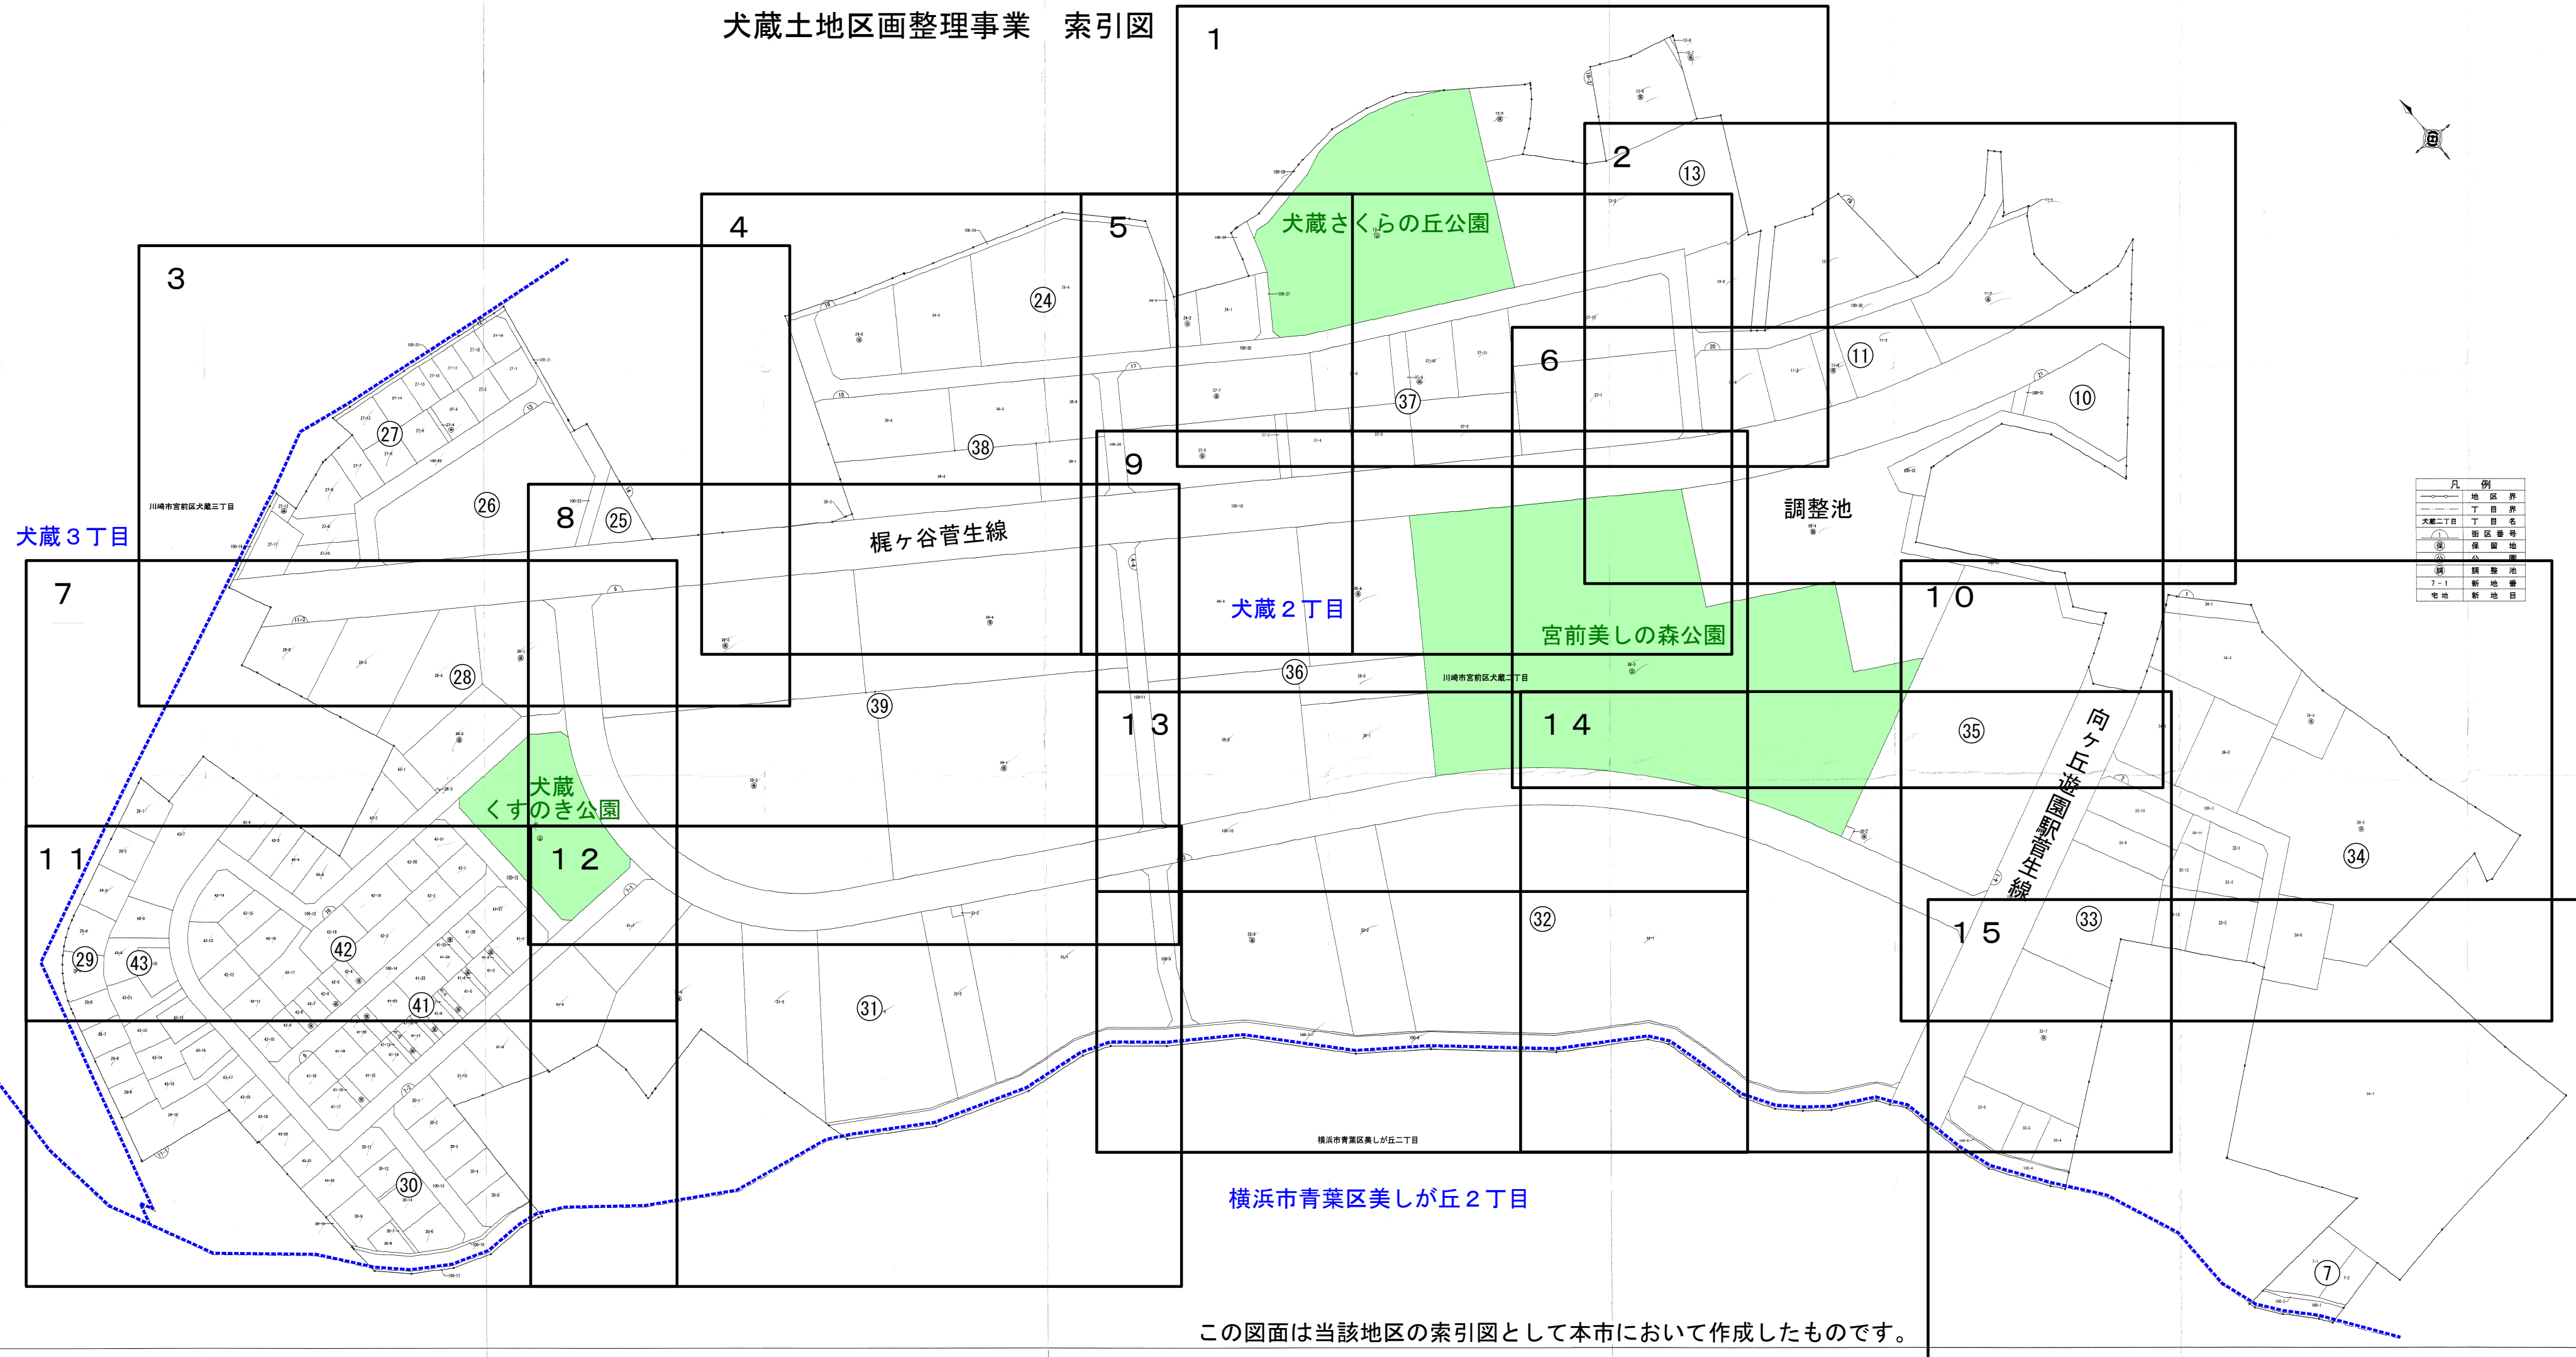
犬蔵土地区画整理事業　索引図

1
2
3
4
5
6
7
8
9
10
11
12
13
14
15

犬蔵さくらの丘公園
宮前美しの森公園
犬蔵
くすのき公園
調整池
梶ヶ谷菅生線
向ヶ丘遊園駅菅生線
犬蔵３丁目
犬蔵２丁目
横浜市青葉区美しが丘２丁目
川崎市宮前区犬蔵三丁目
川崎市宮前区犬蔵二丁目
横浜市青葉区美しが丘二丁目

⑦ ⑩ ⑪ ⑬ ㉔ ㉕ ㉖ ㉗ ㉘ ㉙ ㉚ ㉛ ㉜ ㉝ ㉞ ㉟ ㊱ ㊲ ㊳ ㊴ ㊶ ㊷ ㊸

| 凡 | 例 |
|---|---|
|  | 地区界 |
|  | 丁目界 |
| 犬蔵二丁目 | 丁目名 |
| 1 | 街区番号 |
| 保 | 保留地 |
| 公 | 公園 |
| 調 | 調整池 |
| 7-1 | 新地番 |
| 宅地 | 新地目 |

この図面は当該地区の索引図として本市において作成したものです。